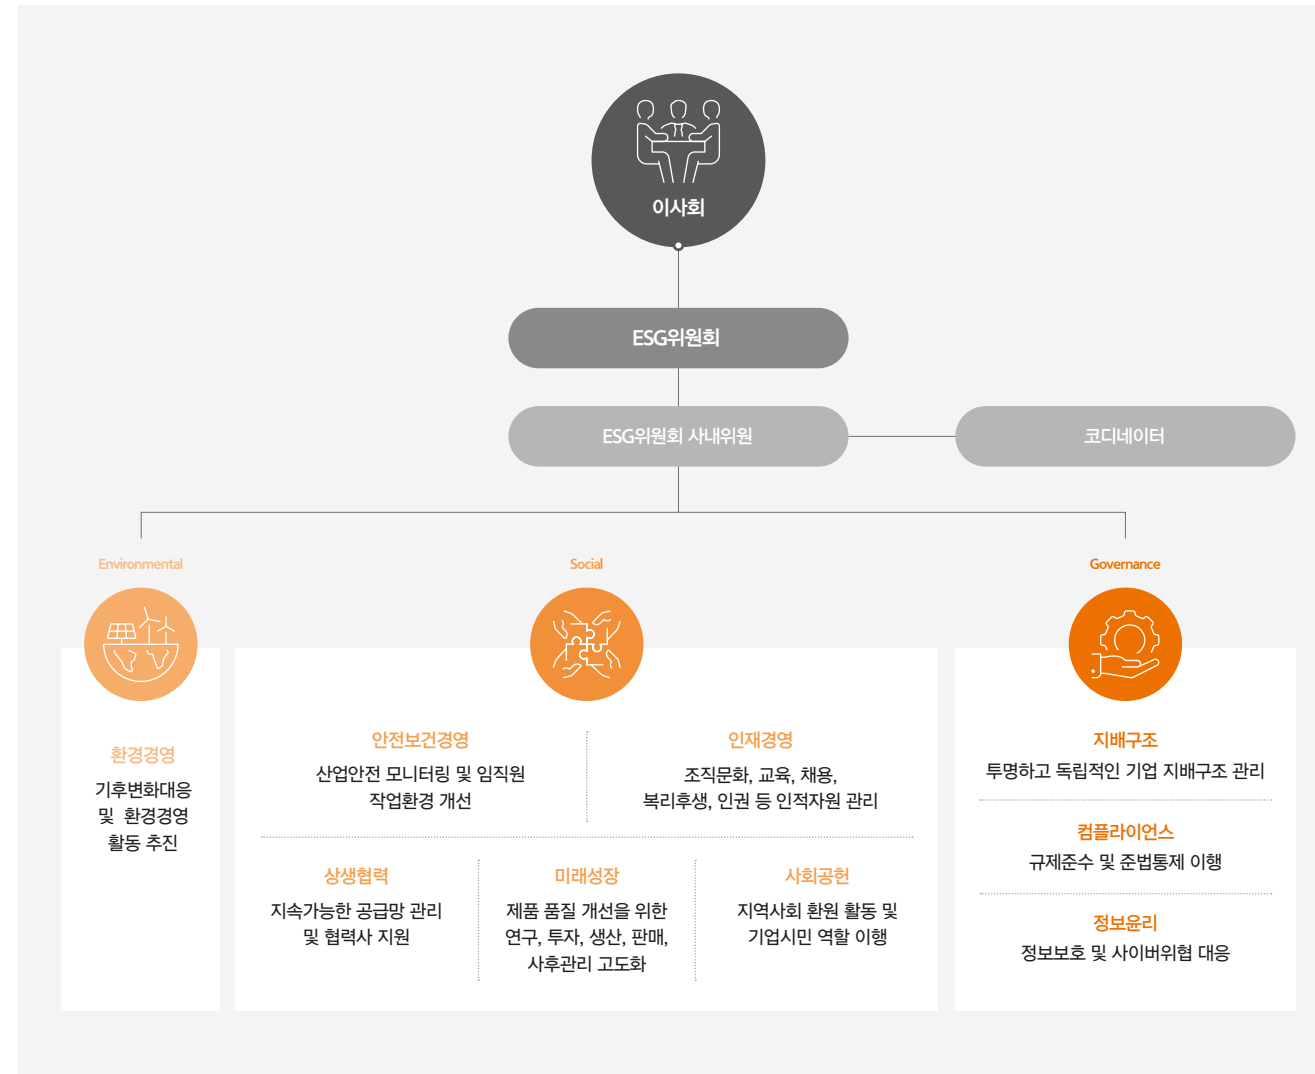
이사회

ESG위원회

ESG위원회 사내위원

코디네이터

Environmental

환경경영
기후변화대응 및 환경경영 활동 추진

Social

안전보건경영
산업안전 모니터링 및 임직원 작업환경 개선

인재경영
조직문화, 교육, 채용, 복리후생, 인권 등 인적자원 관리

상생협력
지속가능한 공급망 관리 및 협력사 지원

미래성장
제품 품질 개선을 위한 연구, 투자, 생산, 판매, 사후관리 고도화

사회공헌
지역사회 환원 활동 및 기업시민 역할 이행

Governance

지배구조
투명하고 독립적인 기업 지배구조 관리

컴플라이언스
규제준수 및 준법통제 이행

정보윤리
정보보호 및 사이버위협 대응